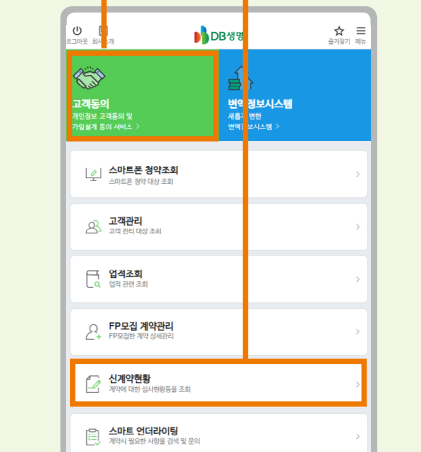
로그아웃 회원정보 DB생명 즐겨찾기 메뉴

고객동의
개인정보 고객동의 및 가입설계 동의 서비스 >

변액정보시스템
새롭게 변한 변액정보시스템 >

스마트폰 청약조회
스마트폰 청약 대상 조회

고객관리
고객 관리 대상 조회

업적조회
업적 관련 조회

FP모집 계약관리
FP모집한 계약 상세관리

신계약현황
계약에 대한 심사현황등을 조회

스마트 언더라이팅
계약시 필요한 사항을 검색 및 문의